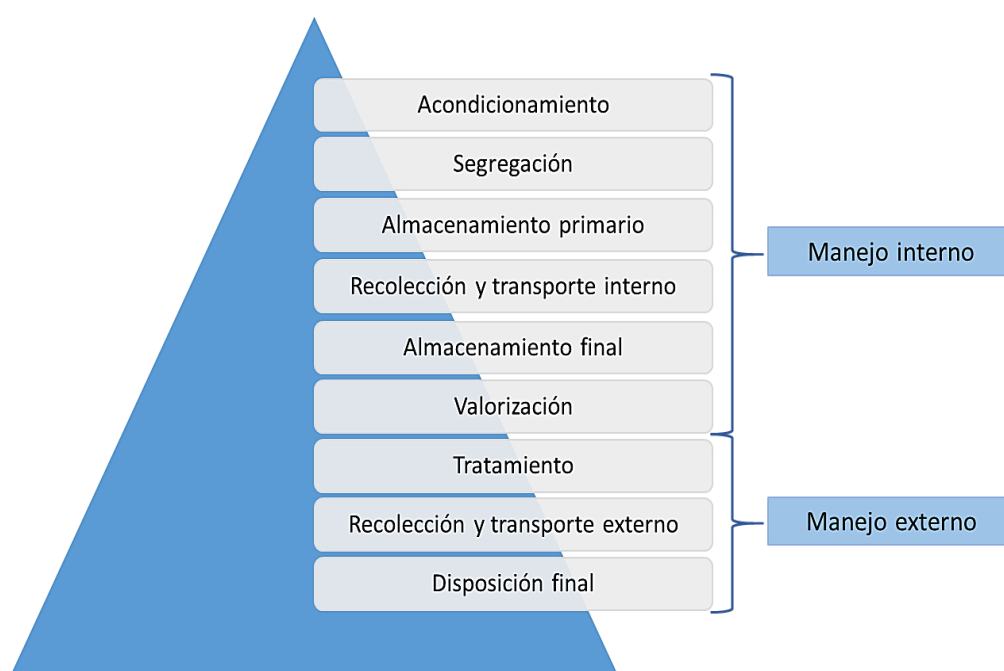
Acondicionamiento

Segregación

Almacenamiento primario

Recolección y transporte interno

Almacenamiento final

Valorización

Tratamiento

Recolección y transporte externo

Disposición final

Manejo interno

Manejo externo